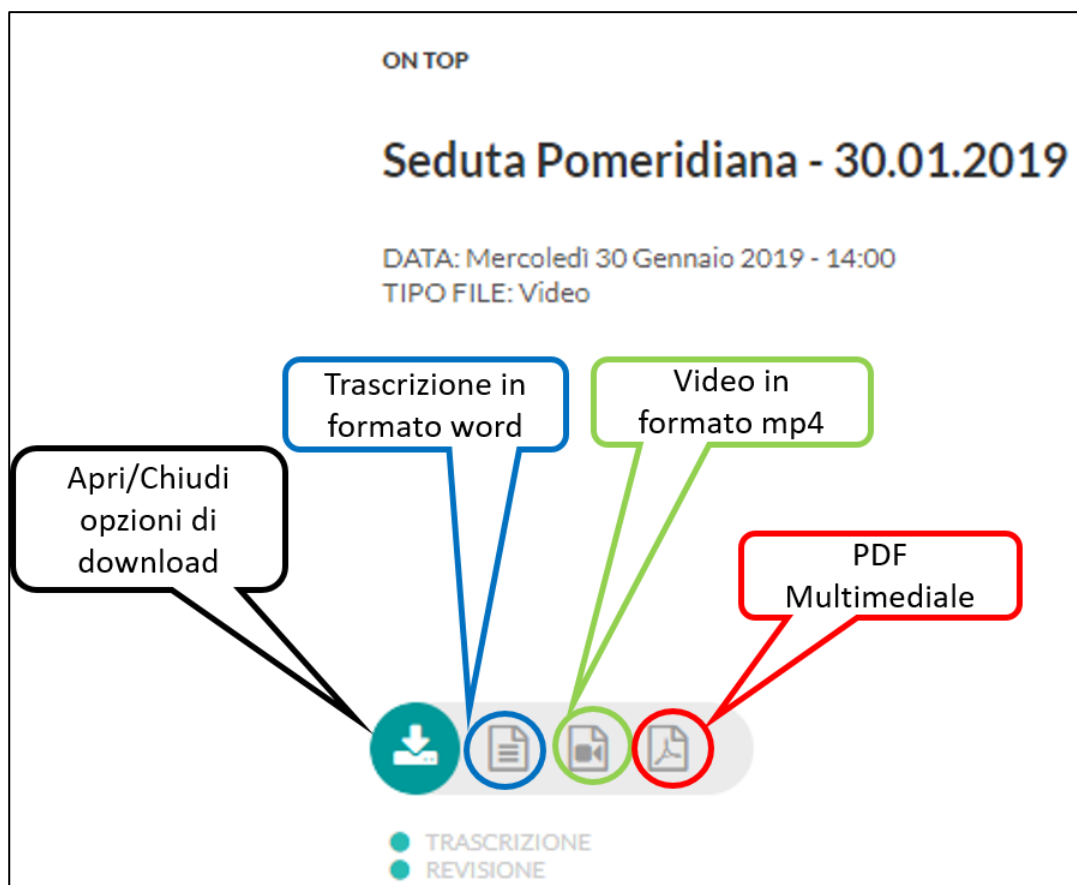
ON TOP

Seduta Pomeridiana - 30.01.2019

DATA: Mercoledì 30 Gennaio 2019 - 14:00
TIPO FILE: Video

Trascrizione in formato word

Video in formato mp4

Apri/Chiudi opzioni di download

PDF Multimediale

TRASCRIZIONE
REVISIONE